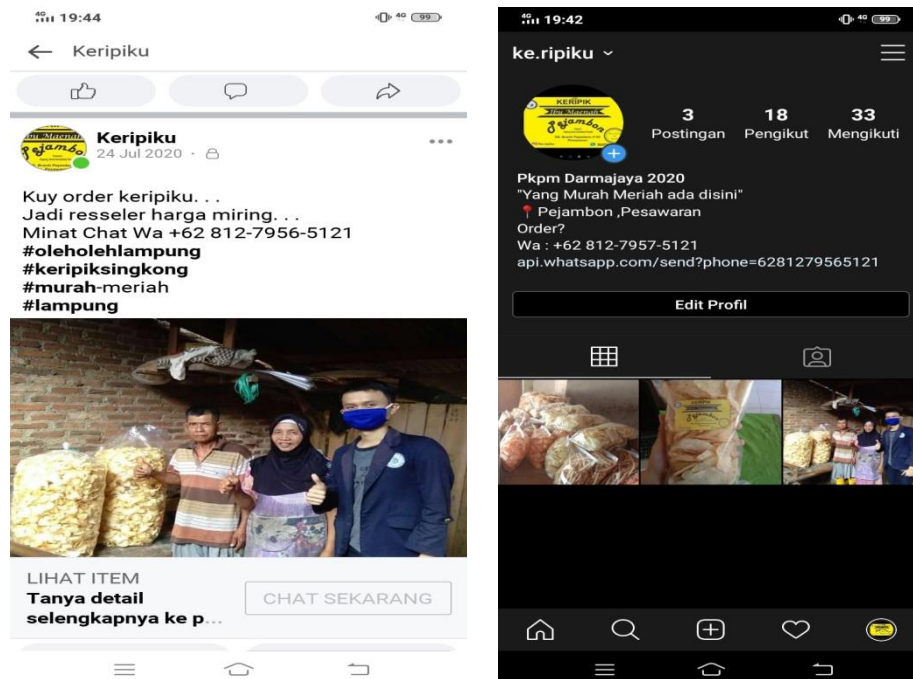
19:44

99

Keripiku

Keripiku
24 Jul 2020 ·

Kuy order keripiku. . .
Jadi resseler harga miring. . .
Minat Chat Wa +62 812-7956-5121
**#oleholehlampung**
**#keripiksingkong**
**#murah**-meriah
**#lampung**

LIHAT ITEM
**Tanya detail selengkapnya ke p...**

CHAT SEKARANG

19:42

99

ke.ripiku

3 Postingan
18 Pengikut
33 Mengikuti

Pkpm Darmajaya 2020
"Yang Murah Meriah ada disini"
Pejambon ,Pesawaran
Order?
Wa : +62 812-7957-5121
api.whatsapp.com/send?phone=6281279565121

Edit Profil